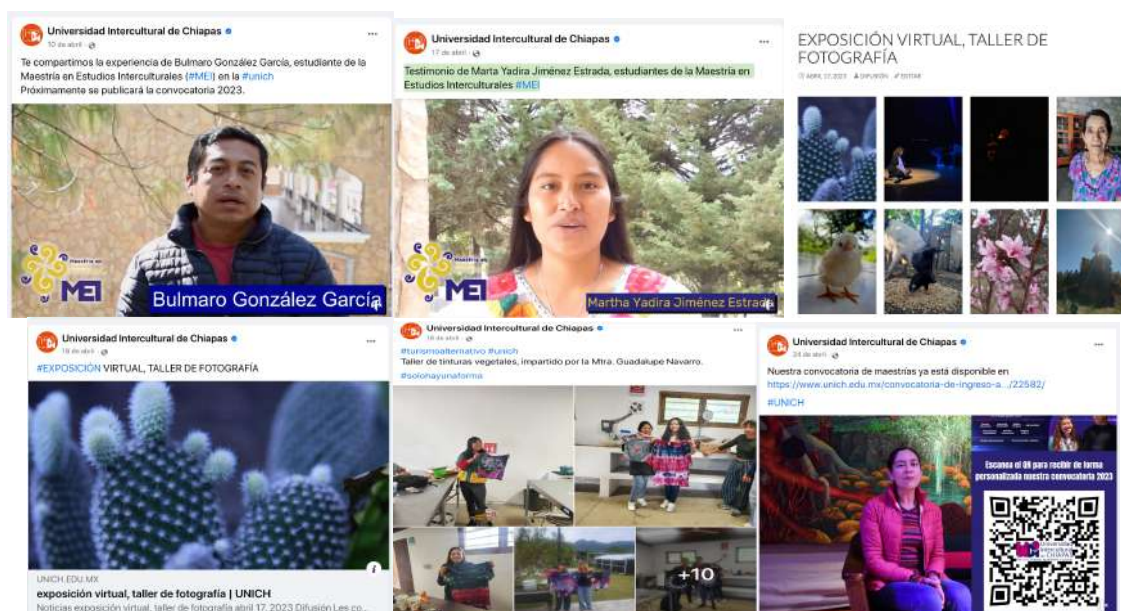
Universidad Intercultural de Chiapas
10 de abril ·

Te compartimos la experiencia de Bulmaro González García, estudiante de la Maestría en Estudios Interculturales (#MEI) en la #unich
Próximamente se publicará la convocatoria 2023.

MEI

Bulmaro González García

Universidad Intercultural de Chiapas
17 de abril ·

Testimonio de Marta Yadira Jiménez Estrada, estudiantes de la Maestría en Estudios Interculturales #MEI

MEI

Martha Yadira Jiménez Estrada

EXPOSICIÓN VIRTUAL, TALLER DE FOTOGRAFÍA

ABRIL 17, 2023 DIFUSIÓN EDITAR

Universidad Intercultural de Chiapas
18 de abril ·

#EXPOSICIÓN VIRTUAL, TALLER DE FOTOGRAFÍA

UNICH.EDU.MX
exposición virtual, taller de fotografía | UNICH
Noticias exposición virtual, taller de fotografía abril 17, 2023 Difusión Les co...

Universidad Intercultural de Chiapas
18 de abril ·

#turismoalternativo #unich
Taller de tinturas vegetales, impartido por la Mtra. Guadalupe Navarro.
#solonayunaforma

+10

Universidad Intercultural de Chiapas
24 de abril ·

Nuestra convocatoria de maestrías ya está disponible en
https://www.unich.edu.mx/convocatoria-de-ingreso-a.../22582/
#UNICH

Escanea el QR para recibir de forma personalizada nuestra convocatoria 2023